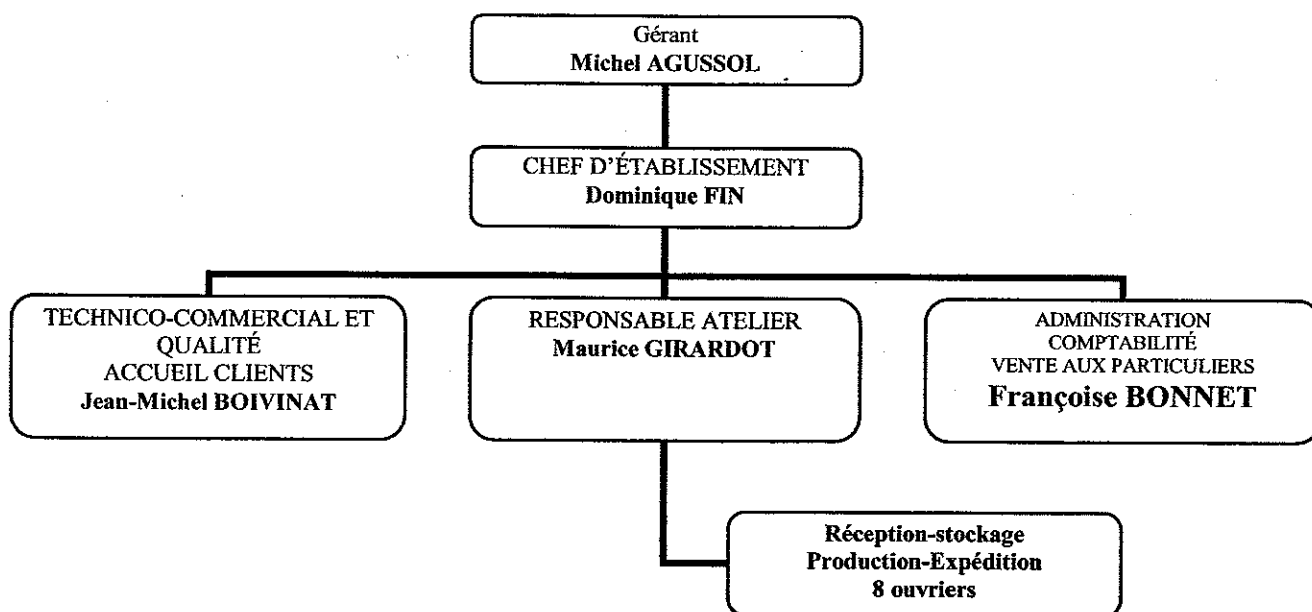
Gérant
Michel AGUSSOL

CHEF D'ÉTABLISSEMENT
Dominique FIN

TECHNICO-COMMERCIAL ET QUALITÉ
ACCUEIL CLIENTS
Jean-Michel BOIVINAT

RESPONSABLE ATELIER
Maurice GIRARDOT

ADMINISTRATION
COMPTABILITÉ
VENTE AUX PARTICULIERS
Françoise BONNET

Réception-stockage
Production-Expédition
8 ouvriers